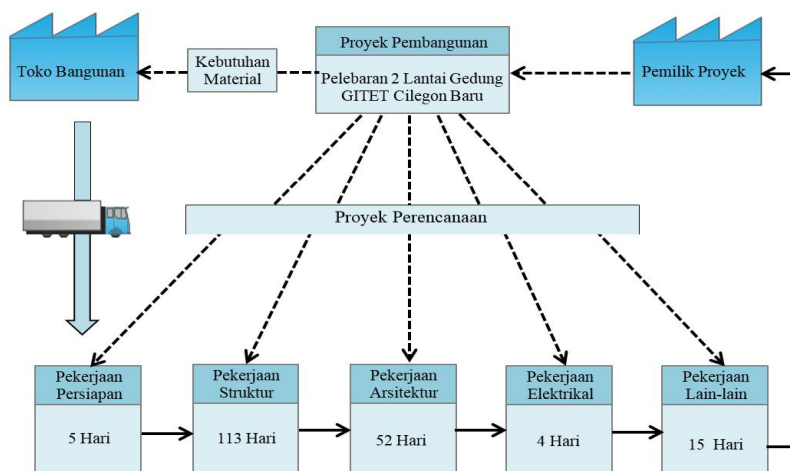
Toko Bangunan

Kebutuhan Material

Proyek Pembangunan

Pelebaran 2 Lantai Gedung GITET Cilegon Baru

Pemilik Proyek

Proyek Perencanaan

Pekerjaan Persiapan

5 Hari

Pekerjaan Struktur

113 Hari

Pekerjaan Arsitektur

52 Hari

Pekerjaan Elektrikal

4 Hari

Pekerjaan Lain-lain

15 Hari